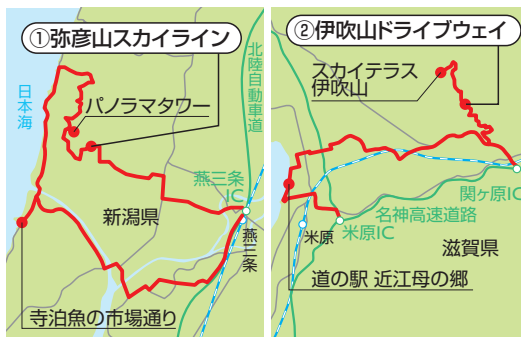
①弥彦山スカイライン

日本海

パノラマタワー

北陸自動車道

燕三条IC

新潟県

燕三条

寺泊魚の市場通り

②伊吹山ドライブウェイ

スカイテラス伊吹山

関ヶ原IC

名神高速道路

米原

米原IC

滋賀県

道の駅 近江母の郷